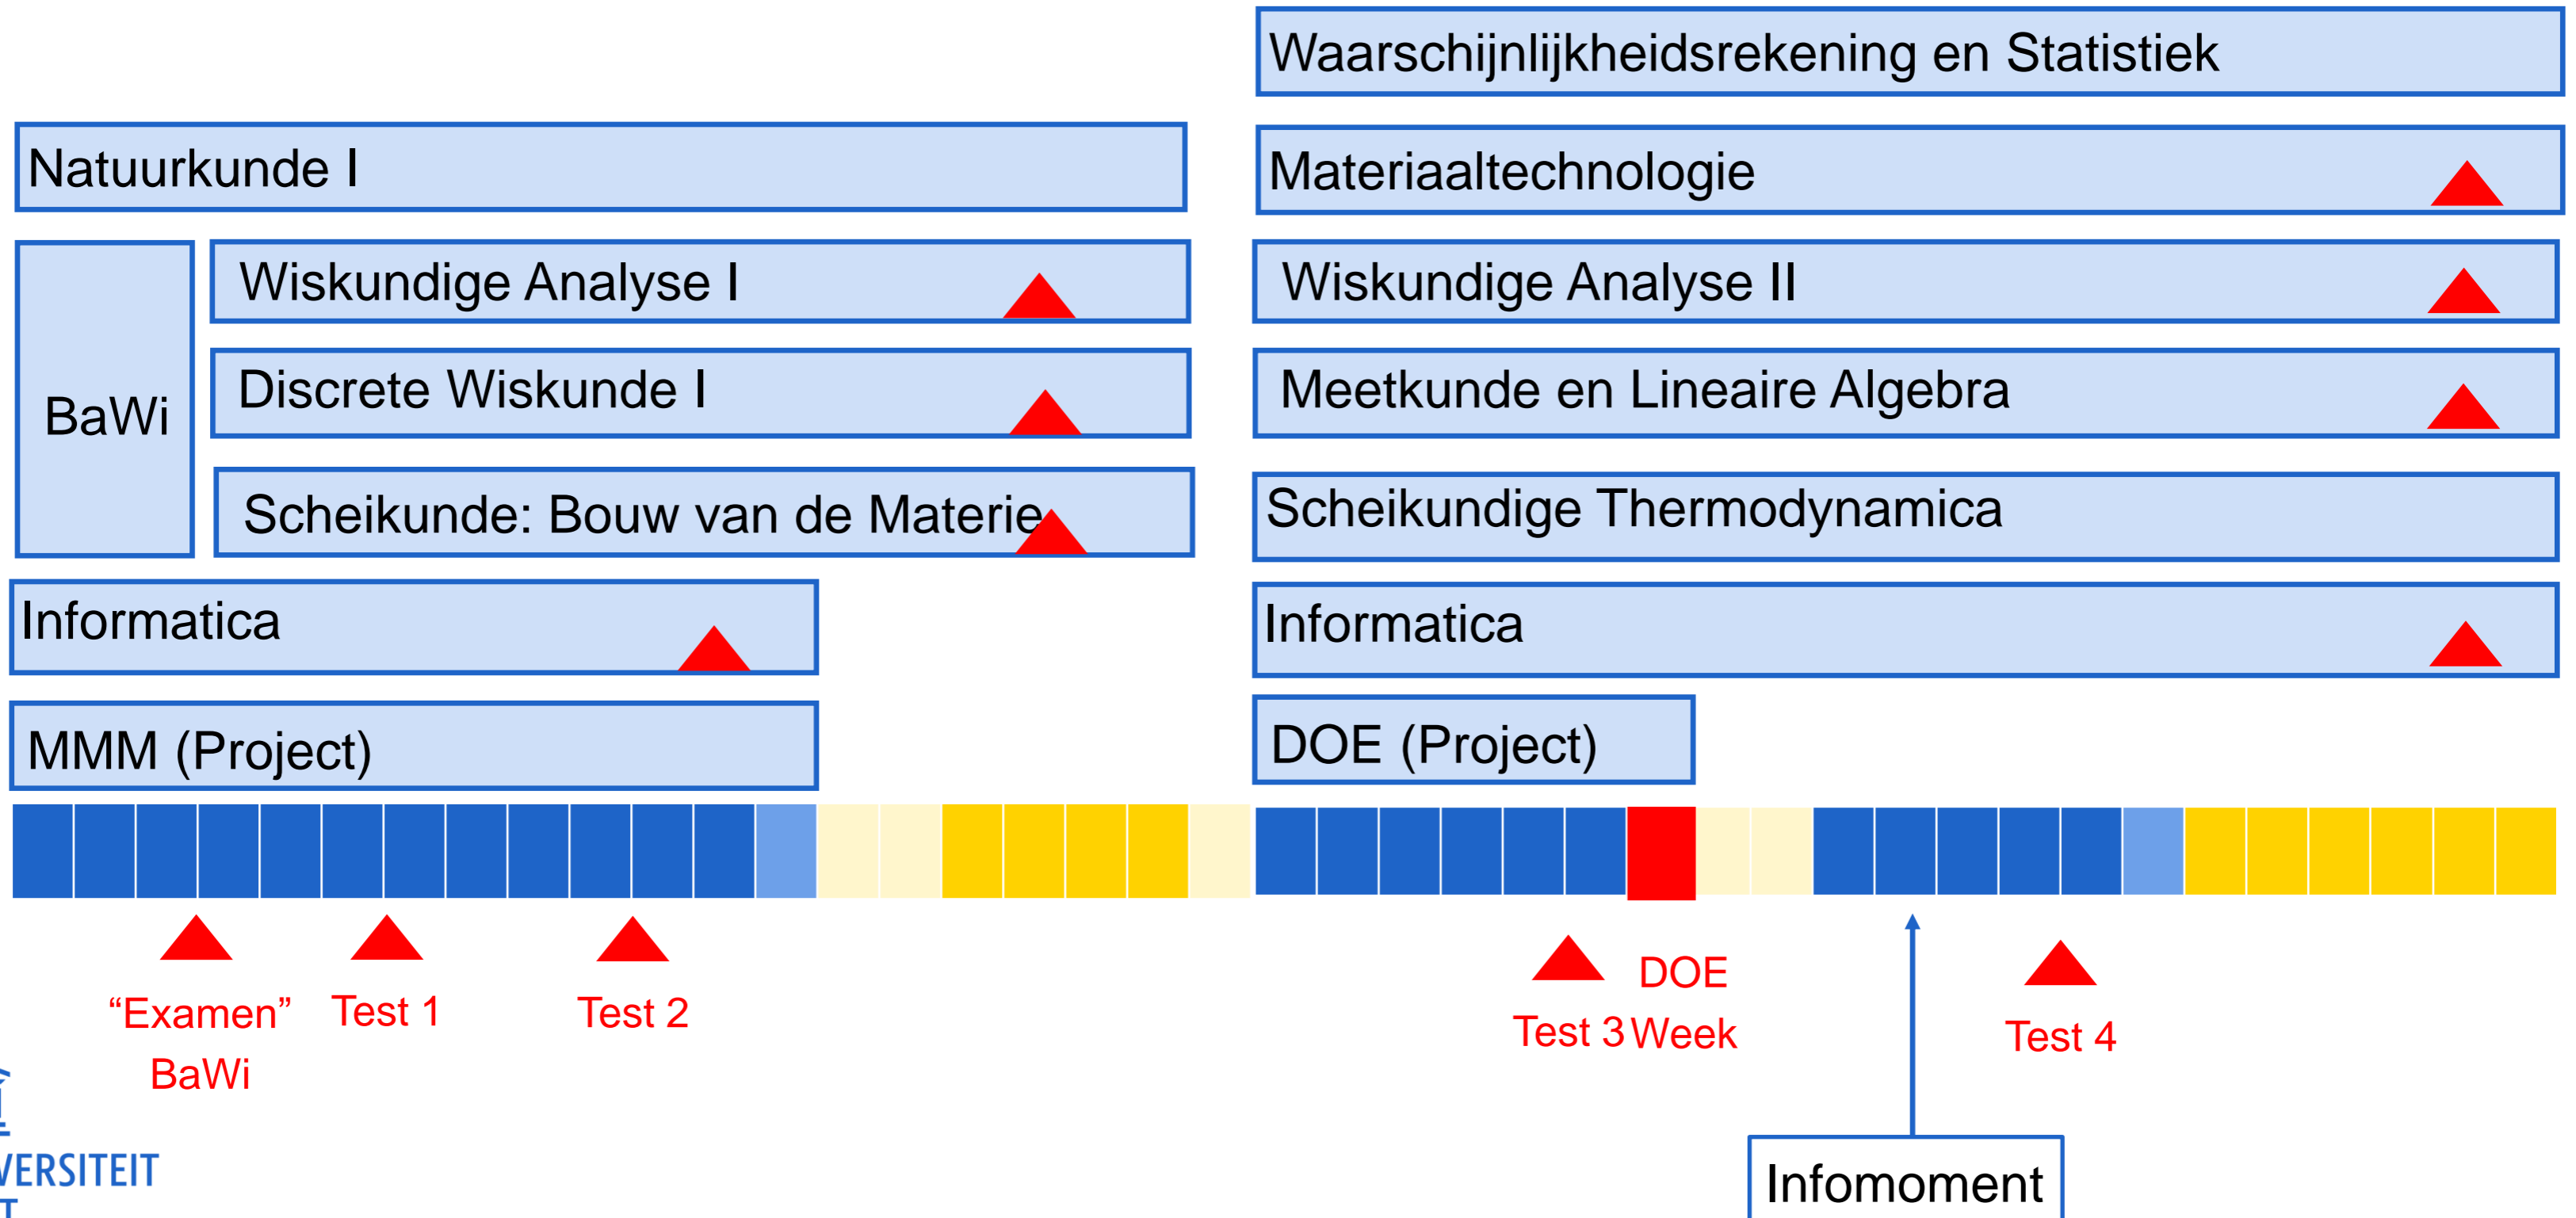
Waarschijnlijkheidsrekening en Statistiek

Natuurkunde I

Materiaaltechnologie

BaWi

Wiskundige Analyse I

Discrete Wiskunde I

Scheikunde: Bouw van de Materie

Wiskundige Analyse II

Meetkunde en Lineaire Algebra

Scheikundige Thermodynamica

Informatica

Informatica

MMM (Project)

DOE (Project)

“Examen” BaWi

Test 1

Test 2

Test 3

DOE Week

Test 4

Infomoment

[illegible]VERSITEIT